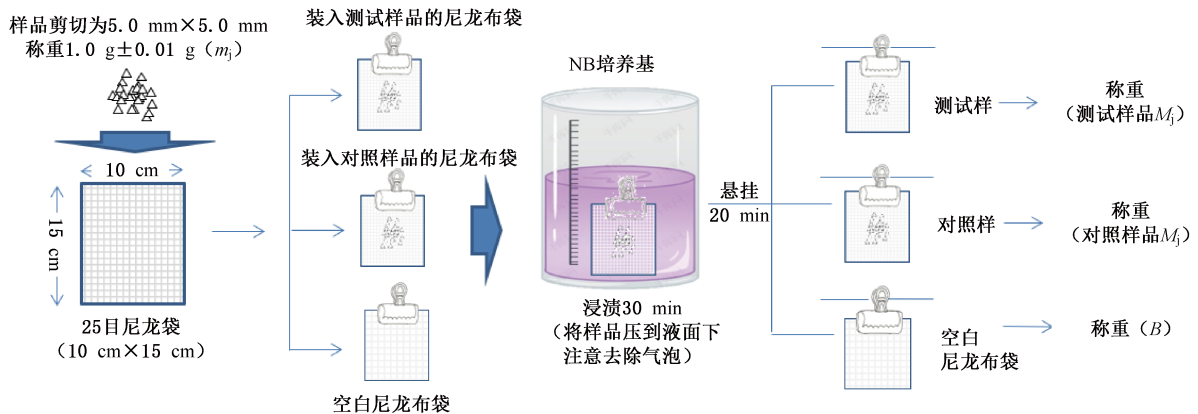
样品剪切为5.0 mm×5.0 mm
称重1.0 g±0.01 g（$m_j$）

10 cm

15 cm

25目尼龙袋
（10 cm×15 cm）

装入测试样品的尼龙布袋

装入对照样品的尼龙布袋

空白尼龙布袋

NB培养基

浸渍30 min
（将样品压到液面下
注意去除气泡）

悬挂
20 min

测试样

称重
（测试样品$M_j$）

对照样

称重
（对照样品$M_j$）

空白
尼龙布袋

称重（$B$）